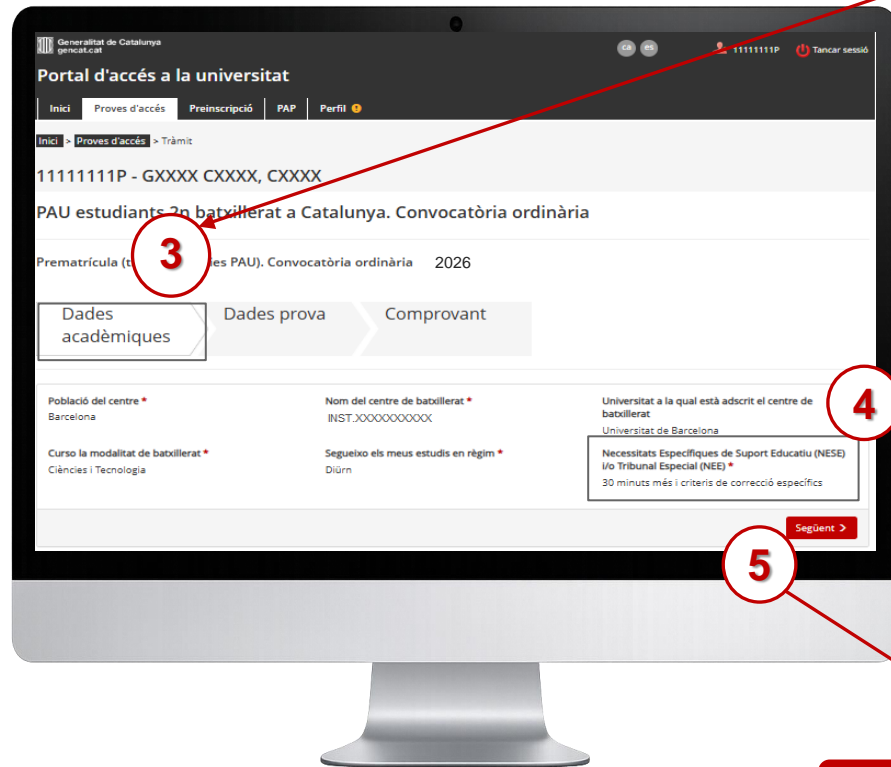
Generalitat de Catalunya
gencat.cat

ca es

11111111P Tancar sessió

Portal d'accés a la universitat

Inici | Proves d'accés | Preinscripció | PAP | Perfil

Inici > Proves d'accés > Tràmit

11111111P - GXXXX CXXXX, CXXXX

PAU estudiants 2n batxillerat a Catalunya. Convocatòria ordinària

3

Prematrícula (t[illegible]es PAU). Convocatòria ordinària 2026

Dades acadèmiques | Dades prova | Comprovant

4

Població del centre *
Barcelona

Nom del centre de batxillerat *
INST.XXXXXXXXXX

Universitat a la qual està adscrit el centre de batxillerat
Universitat de Barcelona

Curso la modalitat de batxillerat *
Ciències i Tecnologia

Segueixo els meus estudis en règim *
Diürn

Necessitats Específiques de Suport Educatiu (NESE) i/o Tribunal Especial (NEE) *
30 minuts més i criteris de correcció específics

Següent >

5